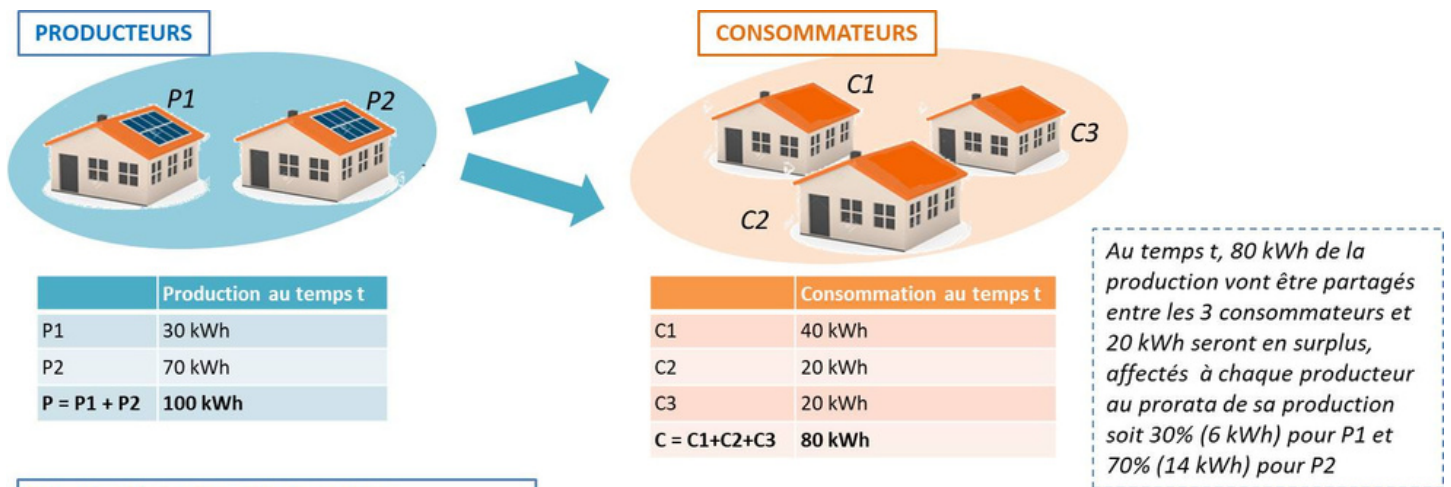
PRODUCTEURS

P1

P2

CONSOMMATEURS

C1

C3

C2

| | Production au temps t |
|---|---|
| P1 | 30 kWh |
| P2 | 70 kWh |
| P = P1 + P2 | 100 kWh |

| | Consommation au temps t |
|---|---|
| C1 | 40 kWh |
| C2 | 20 kWh |
| C3 | 20 kWh |
| C = C1+C2+C3 | 80 kWh |

Au temps t, 80 kWh de la production vont être partagés entre les 3 consommateurs et 20 kWh seront en surplus, affectés à chaque producteur au prorata de sa production soit 30% (6 kWh) pour P1 et 70% (14 kWh) pour P2